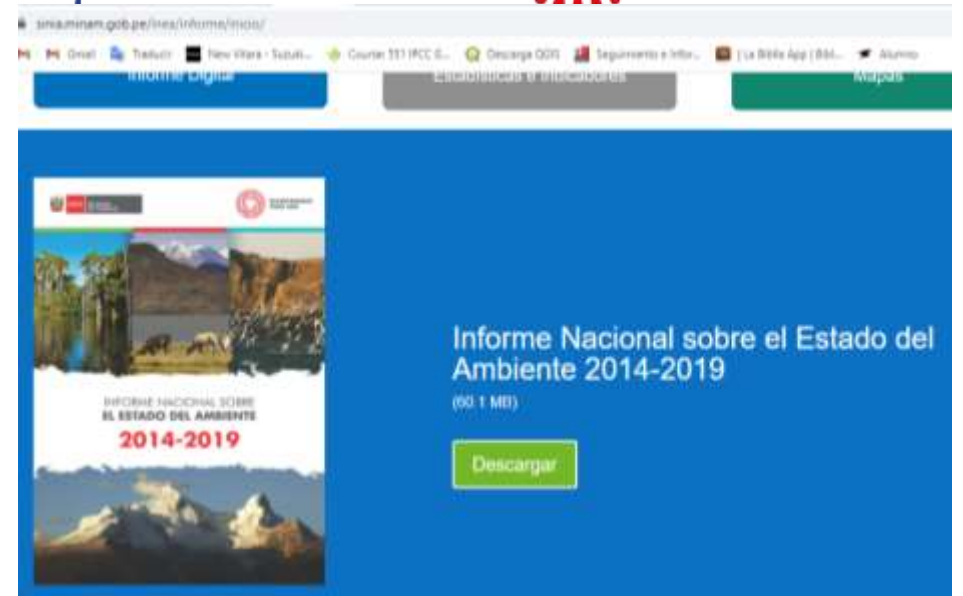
sinia.minam.gob.pe/inea/informe/inicio/

Gmail Traducir New Vitara - Suzuki... Course: 551 IPCC 0... Descarga QGIS Seguimiento e Infor... | La Biblia App | Bibl... Alumno

Informe Digital

Estadísticas e Indicadores

Mapas

INFORME NACIONAL SOBRE
EL ESTADO DEL AMBIENTE
2014-2019

Informe Nacional sobre el Estado del Ambiente 2014-2019

(60.1 MB)

Descargar